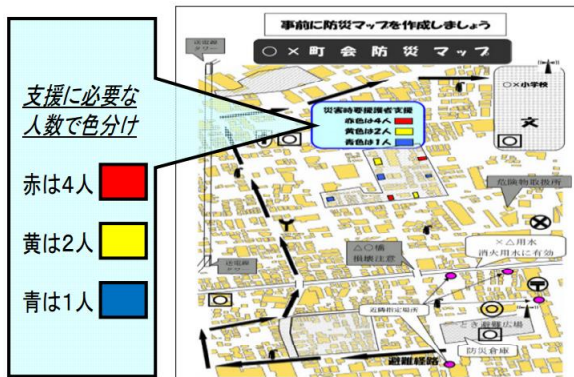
支援に必要な人数で色分け

赤は4人

黄は2人

青は1人

事前に防災マップを作成しましょう

○×町会防災マップ

災害時要援護者支援
赤色は4人
黄色は2人
青色は1人

○×小学校

文

危険物取扱所

×△用水
消火用水に有効

△○橋
損壊注意

近隣指定場所

ときわ避難広場

防災倉庫

避難経路

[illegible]